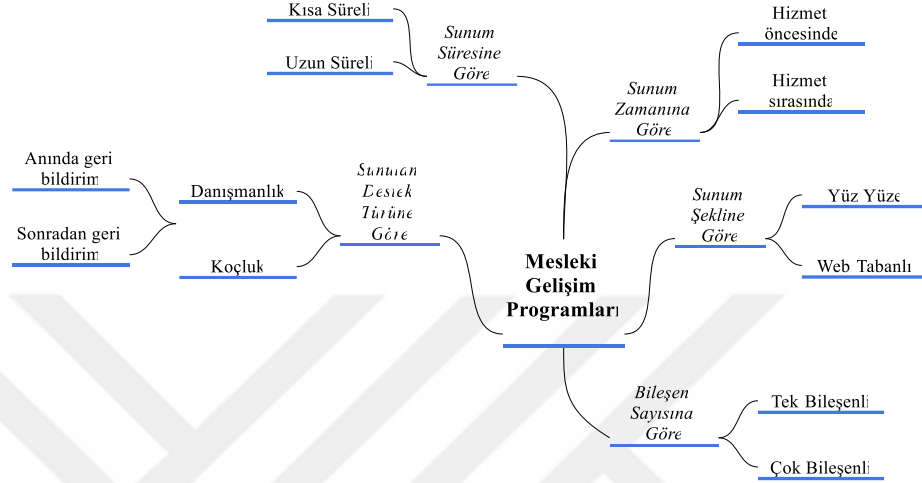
Mesleki Gelişim Programları

Sunum Süresine Göre

Kısa Süreli

Uzun Süreli

Sunum Zamanına Göre

Hizmet öncesinde

Hizmet sırasında

Sunulan Destek Türüne Göre

Danışmanlık

Anında geri bildirim

Sonradan geri bildirim

Koçluk

Sunum Şekline Göre

Yüz Yüze

Web Tabanlı

Bileşen Sayısına Göre

Tek Bileşenli

Çok Bileşenli